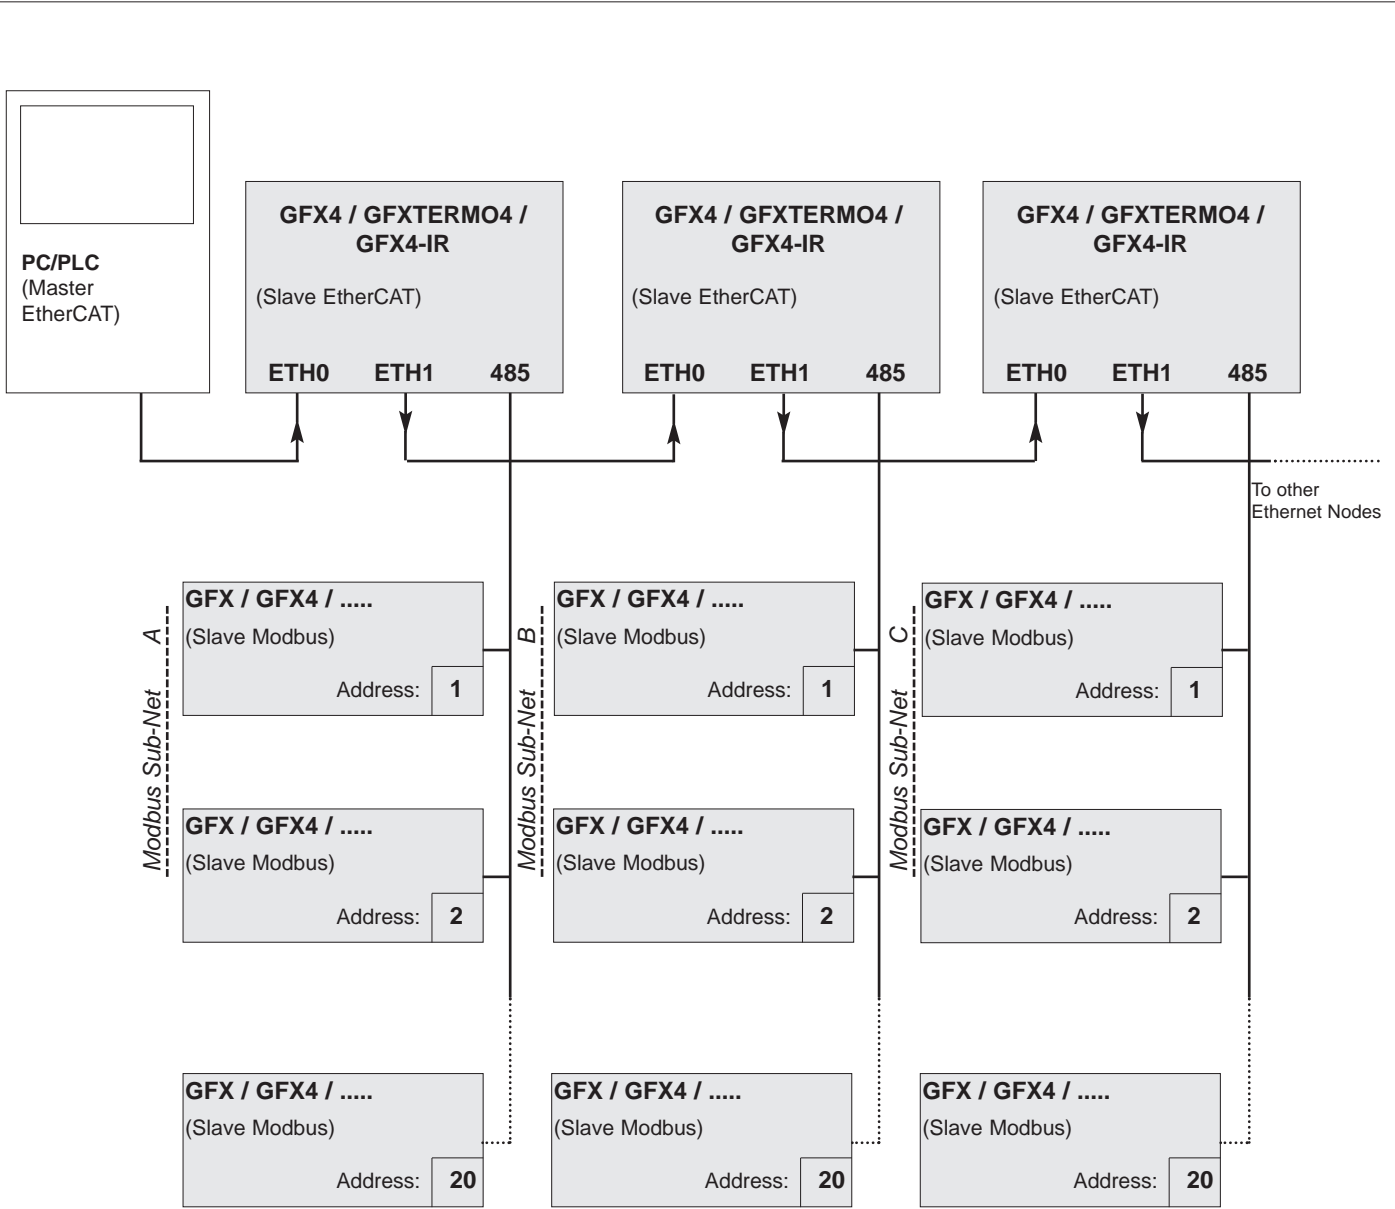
PC/PLC
(Master EtherCAT)

GFX4 / GFXTERMO4 / GFX4-IR
(Slave EtherCAT)
ETH0 ETH1 485

GFX4 / GFXTERMO4 / GFX4-IR
(Slave EtherCAT)
ETH0 ETH1 485

GFX4 / GFXTERMO4 / GFX4-IR
(Slave EtherCAT)
ETH0 ETH1 485

To other Ethernet Nodes

Modbus Sub-Net A

GFX / GFX4 / .....
(Slave Modbus)
Address: 1

GFX / GFX4 / .....
(Slave Modbus)
Address: 2

GFX / GFX4 / .....
(Slave Modbus)
Address: 20

Modbus Sub-Net B

GFX / GFX4 / .....
(Slave Modbus)
Address: 1

GFX / GFX4 / .....
(Slave Modbus)
Address: 2

GFX / GFX4 / .....
(Slave Modbus)
Address: 20

Modbus Sub-Net C

GFX / GFX4 / .....
(Slave Modbus)
Address: 1

GFX / GFX4 / .....
(Slave Modbus)
Address: 2

GFX / GFX4 / .....
(Slave Modbus)
Address: 20